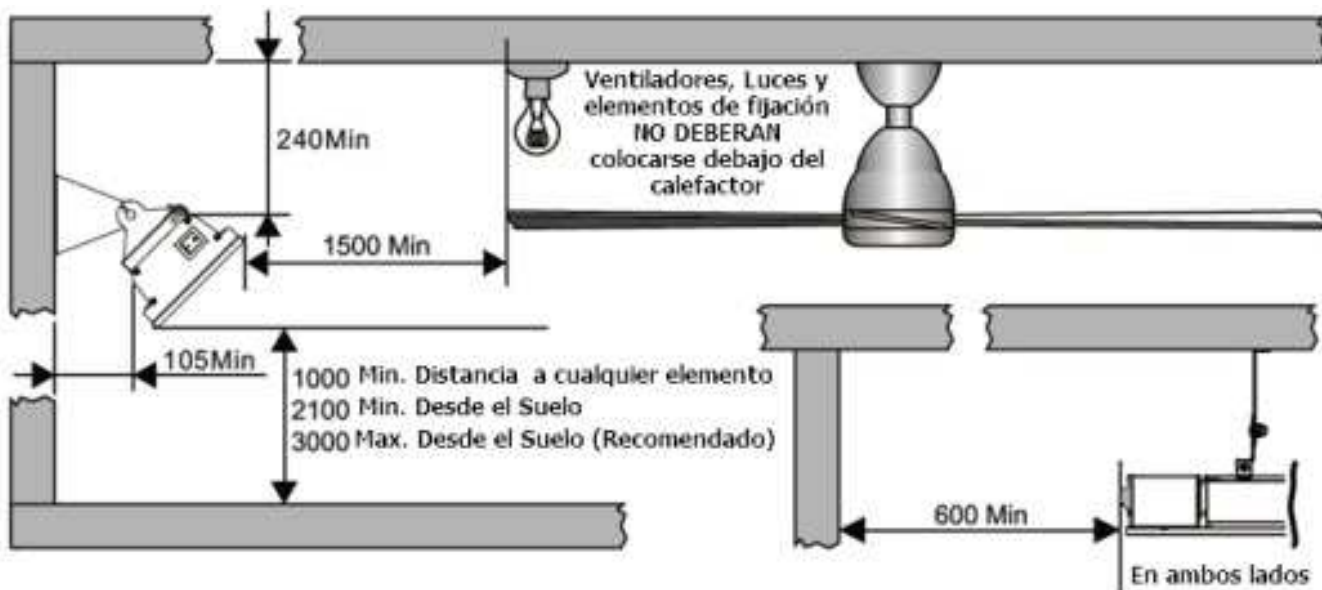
240Min

Ventiladores, Luces y elementos de fijación NO DEBERAN colocarse debajo del calefactor

1500 Min

105Min

1000 Min. Distancia a cualquier elemento
2100 Min. Desde el Suelo
3000 Max. Desde el Suelo (Recomendado)

600 Min

En ambos lados